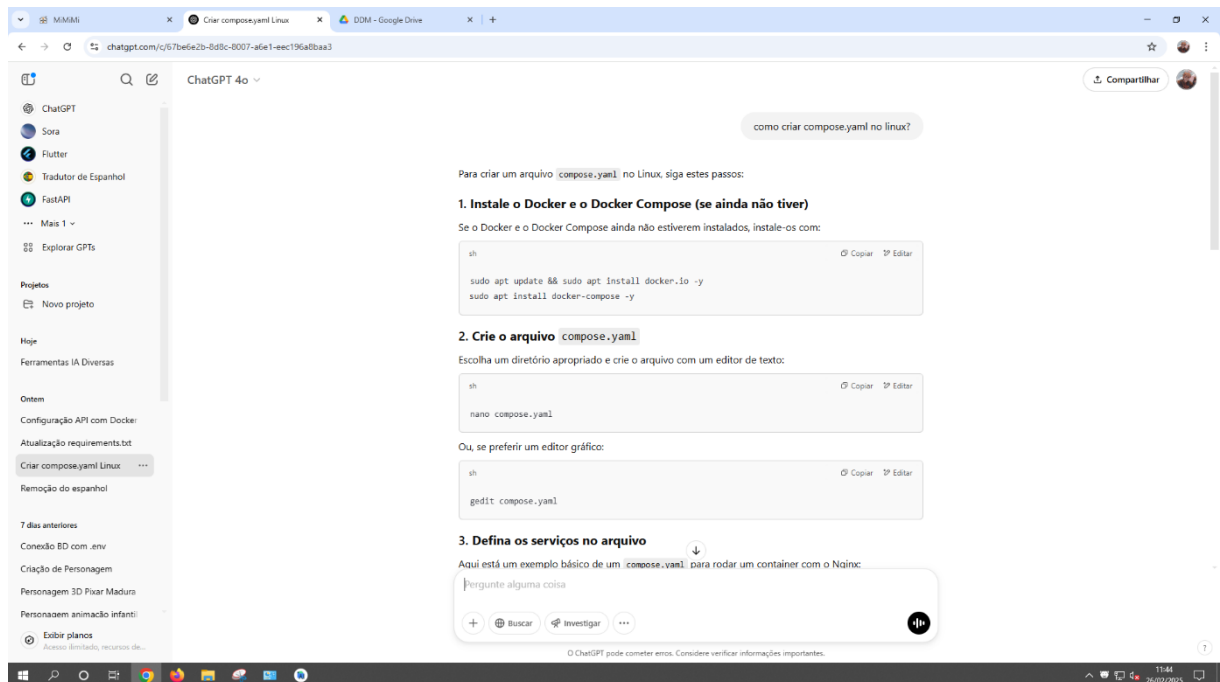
MiMiMi | Criar compose.yaml Linux | DDM - Google Drive

chatgpt.com/c/67be6e2b-8d8c-8007-a6e1-eec196a8baa3

ChatGPT
Sora
Flutter
Tradutor de Espanhol
FastAPI
Mais 1
Explorar GPTs

Projetos
Novo projeto

Hoje
Ferramentas IA Diversas

Ontem
Configuração API com Docker
Atualização requirements.txt
Criar compose.yaml Linux
Remoção do espanhol

7 dias anteriores
Conexão BD com .env
Criação de Personagem
Personagem 3D Pixar Madura
Personagem animação infantil

Exibir planos
Acesso ilimitado, recursos de...

ChatGPT 4o

Compartilhar

como criar compose.yaml no linux?

Para criar um arquivo `compose.yaml` no Linux, siga estes passos:

1. Instale o Docker e o Docker Compose (se ainda não tiver)

Se o Docker e o Docker Compose ainda não estiverem instalados, instale-os com:

sh
Copiar Editar

sudo apt update && sudo apt install docker.io -y
sudo apt install docker-compose -y

2. Crie o arquivo `compose.yaml`

Escolha um diretório apropriado e crie o arquivo com um editor de texto:

sh
Copiar Editar

nano compose.yaml

Ou, se preferir um editor gráfico:

sh
Copiar Editar

gedit compose.yaml

3. Defina os serviços no arquivo

Aqui está um exemplo básico de um `compose.yaml` para rodar um container com o Nginx:

Pergunte alguma coisa

Buscar
Investigar

O ChatGPT pode cometer erros. Considere verificar informações importantes.

11:44
26/02/2025